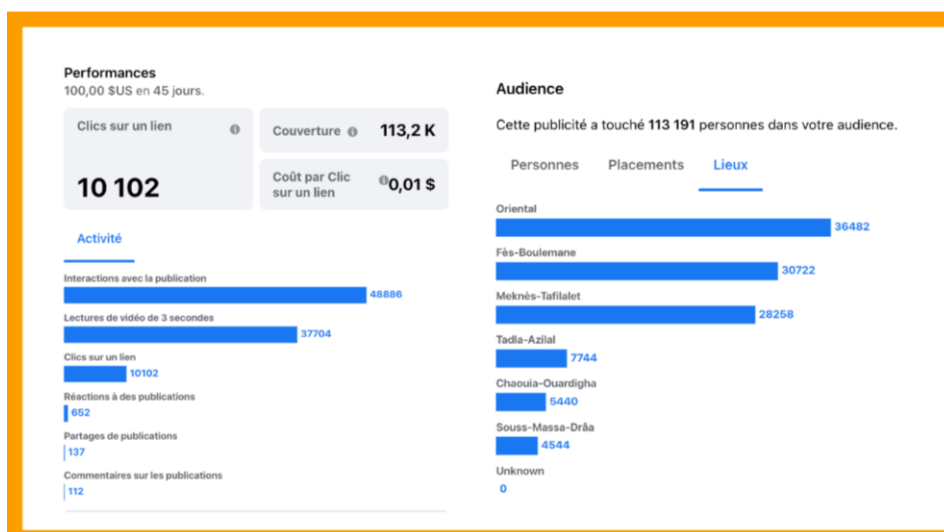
Performances
100,00 $US en 45 jours.

Clics sur un lien
10 102

Couverture
113,2 K

Coût par Clic sur un lien
0,01 $

Activité

Interactions avec la publication
48886

Lectures de vidéo de 3 secondes
37704

Clics sur un lien
10102

Réactions à des publications
652

Partages de publications
137

Commentaires sur les publications
112

Audience

Cette publicité a touché 113 191 personnes dans votre audience.

Personnes
Placements
Lieux

Oriental
36482

Fès-Boulemane
30722

Meknès-Tafilalet
28258

Tadla-Azilal
7744

Chaouia-Ouardigha
5440

Souss-Massa-Drâa
4544

Unknown
0